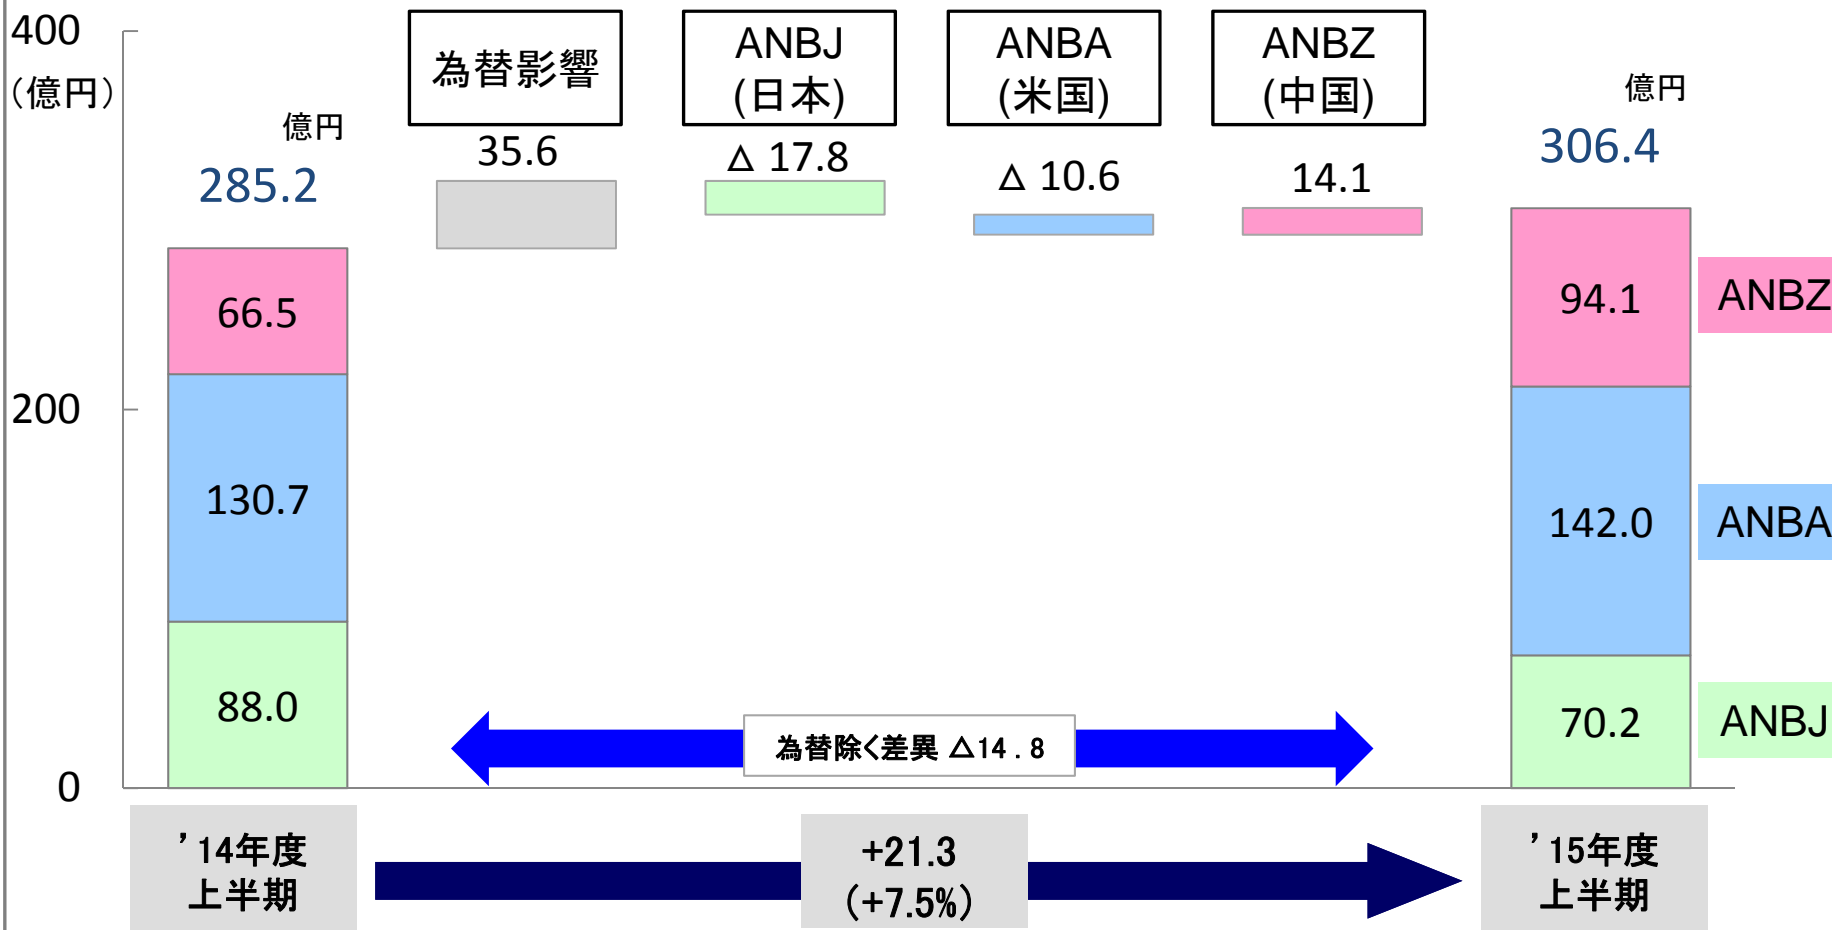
400
(億円)

200

0

億円
285.2

66.5

130.7

88.0

為替影響
35.6

ANBJ
(日本)
△ 17.8

ANBA
(米国)
△ 10.6

ANBZ
(中国)
14.1

億円
306.4

94.1
ANBZ

142.0
ANBA

70.2
ANBJ

為替除く差異 △14.8

’14年度
上半期

+21.3
(+7.5%)

’15年度
上半期